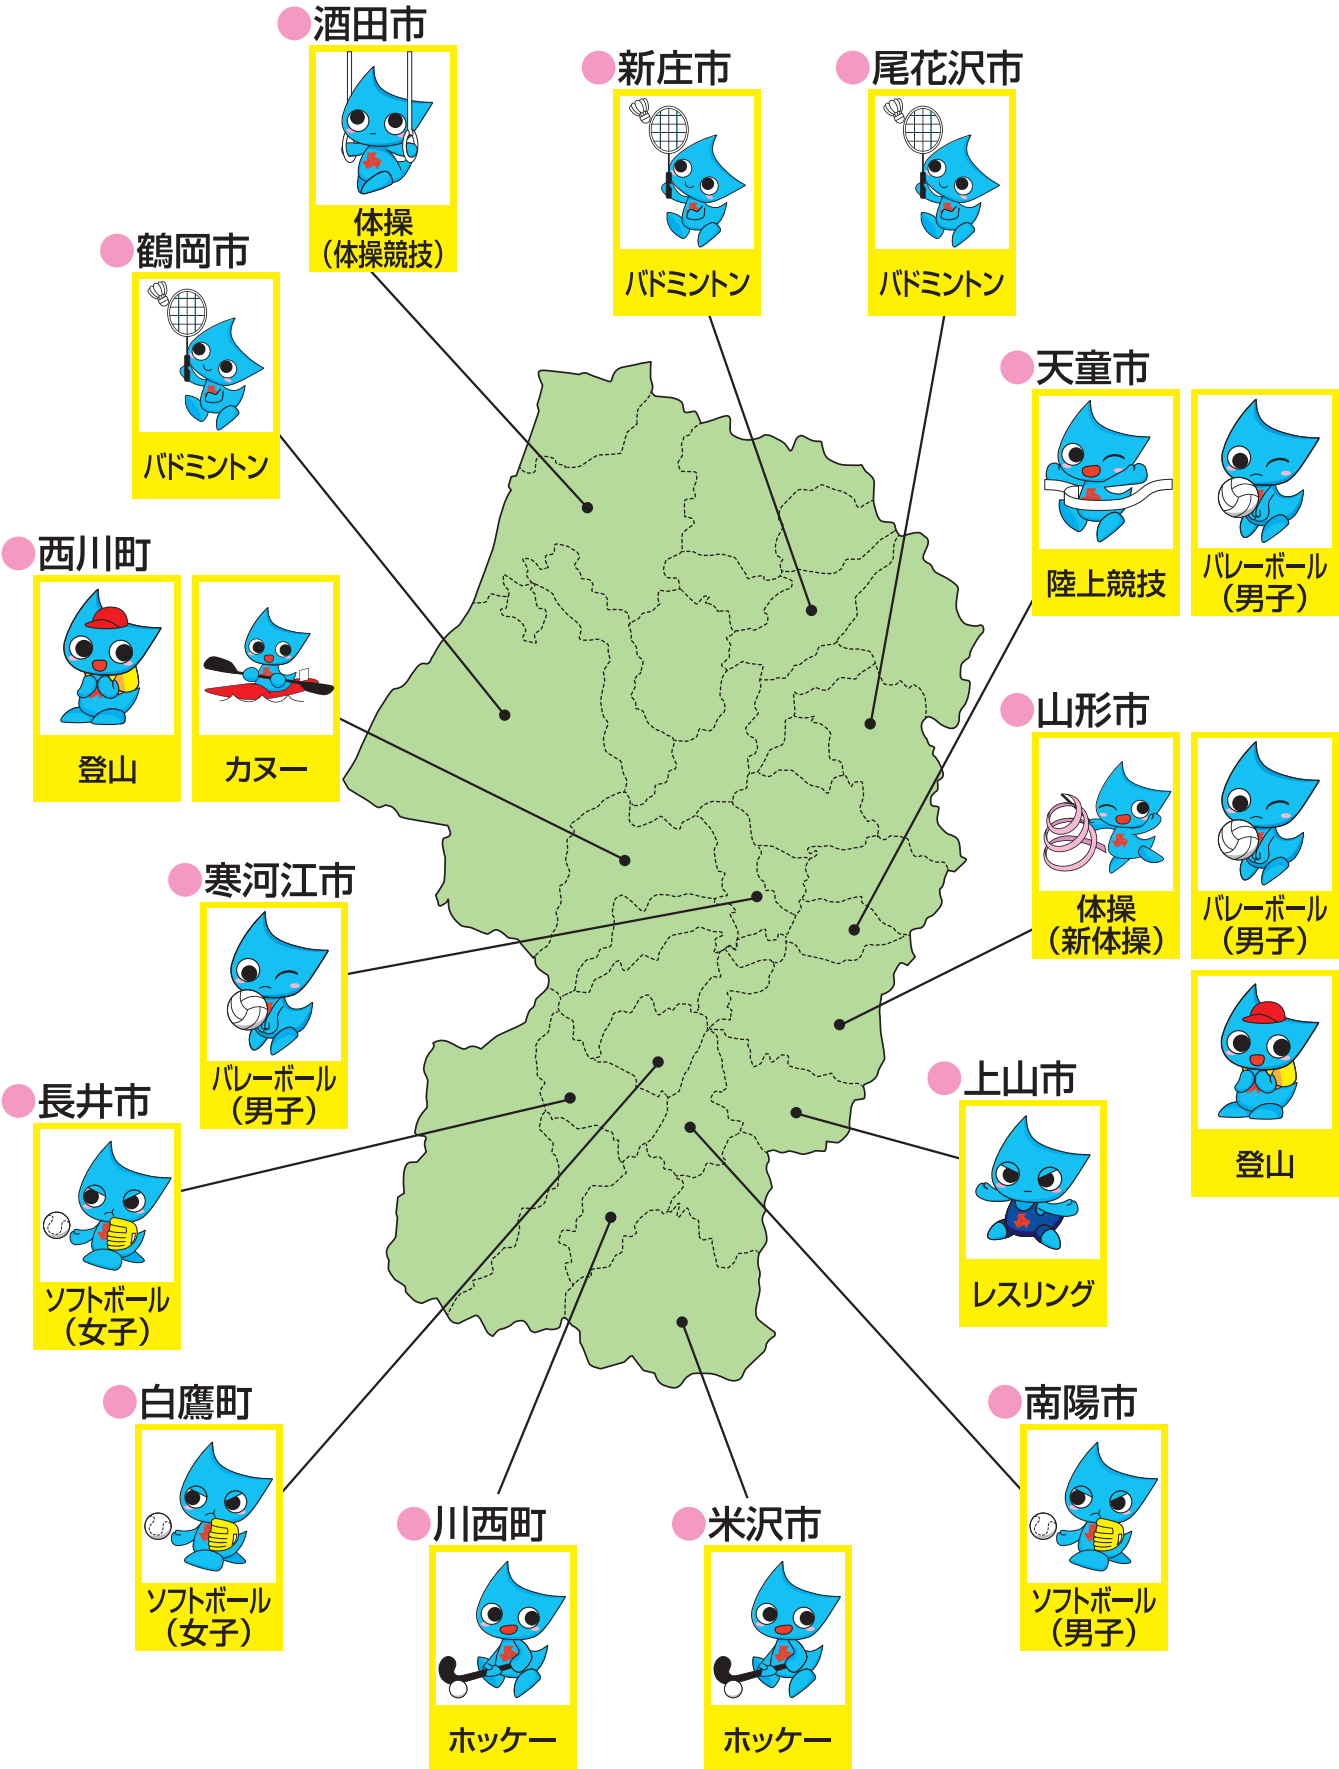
酒田市
体操
（体操競技）

新庄市
バドミントン

尾花沢市
バドミントン

鶴岡市
バドミントン

天童市
陸上競技
バレーボール
（男子）

西川町
登山
カヌー

山形市
体操
（新体操）
バレーボール
（男子）
登山

寒河江市
バレーボール
（男子）

長井市
ソフトボール
（女子）

上山市
レスリング

白鷹町
ソフトボール
（女子）

川西町
ホッケー

米沢市
ホッケー

南陽市
ソフトボール
（男子）